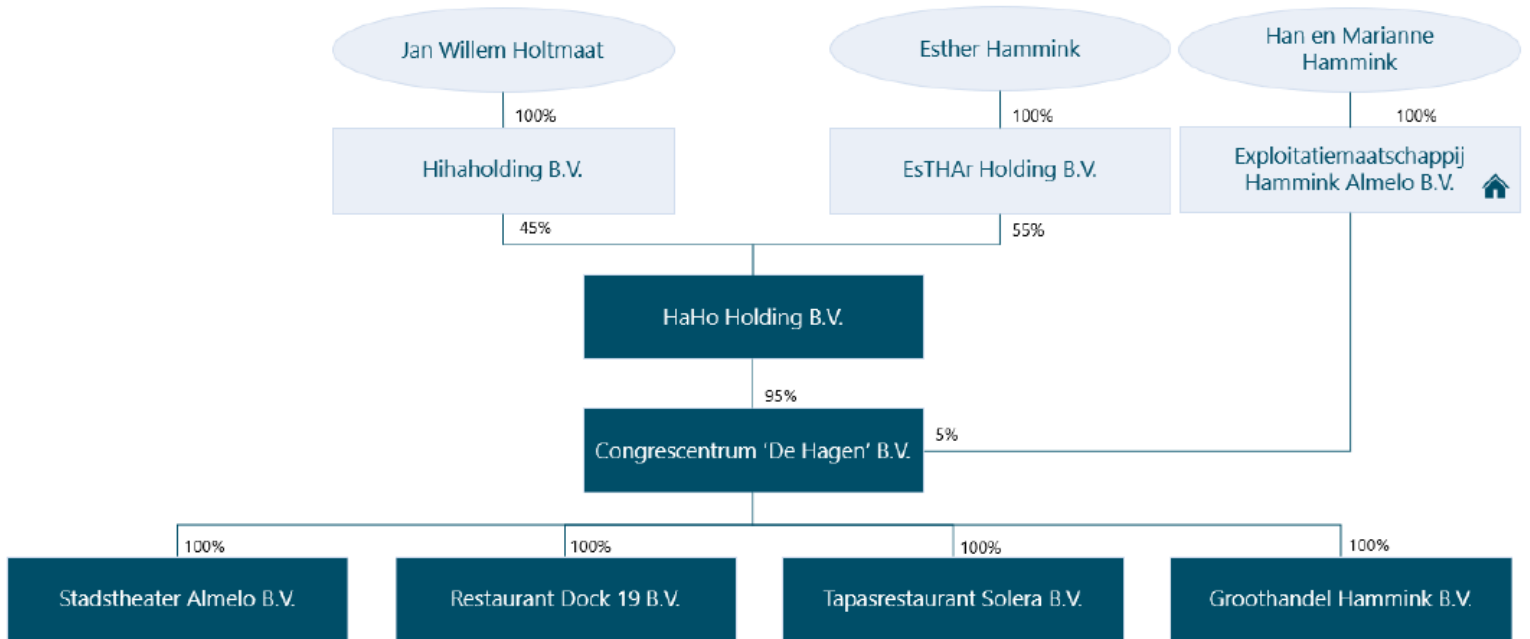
Jan Willem Holtmaat

Esther Hammink

Han en Marianne Hammink

100%

100%

100%

Hihaholding B.V.

EsTHAr Holding B.V.

Exploitatiemaatschappij Hammink Almelo B.V.

45%

55%

HaHo Holding B.V.

95%

Congrescentrum 'De Hagen' B.V.

5%

100%

100%

100%

100%

Stadstheater Almelo B.V.

Restaurant Dock 19 B.V.

Tapasrestaurant Solera B.V.

Groothandel Hammink B.V.